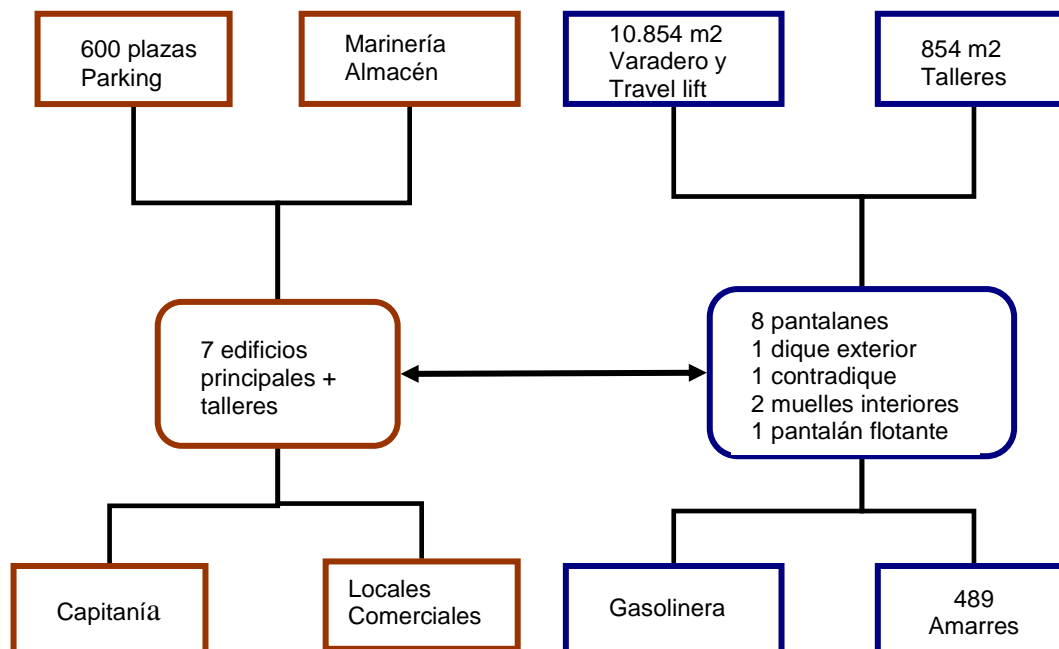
600 plazas
Parking

Marinería
Almacén

10.854 m2
Varadero y
Travel lift

854 m2
Talleres

7 edificios
principales +
talleres

8 pantalanes
1 dique exterior
1 contradique
2 muelles interiores
1 pantalán flotante

Capitanía

Locales
Comerciales

Gasolinera

489
Amarres